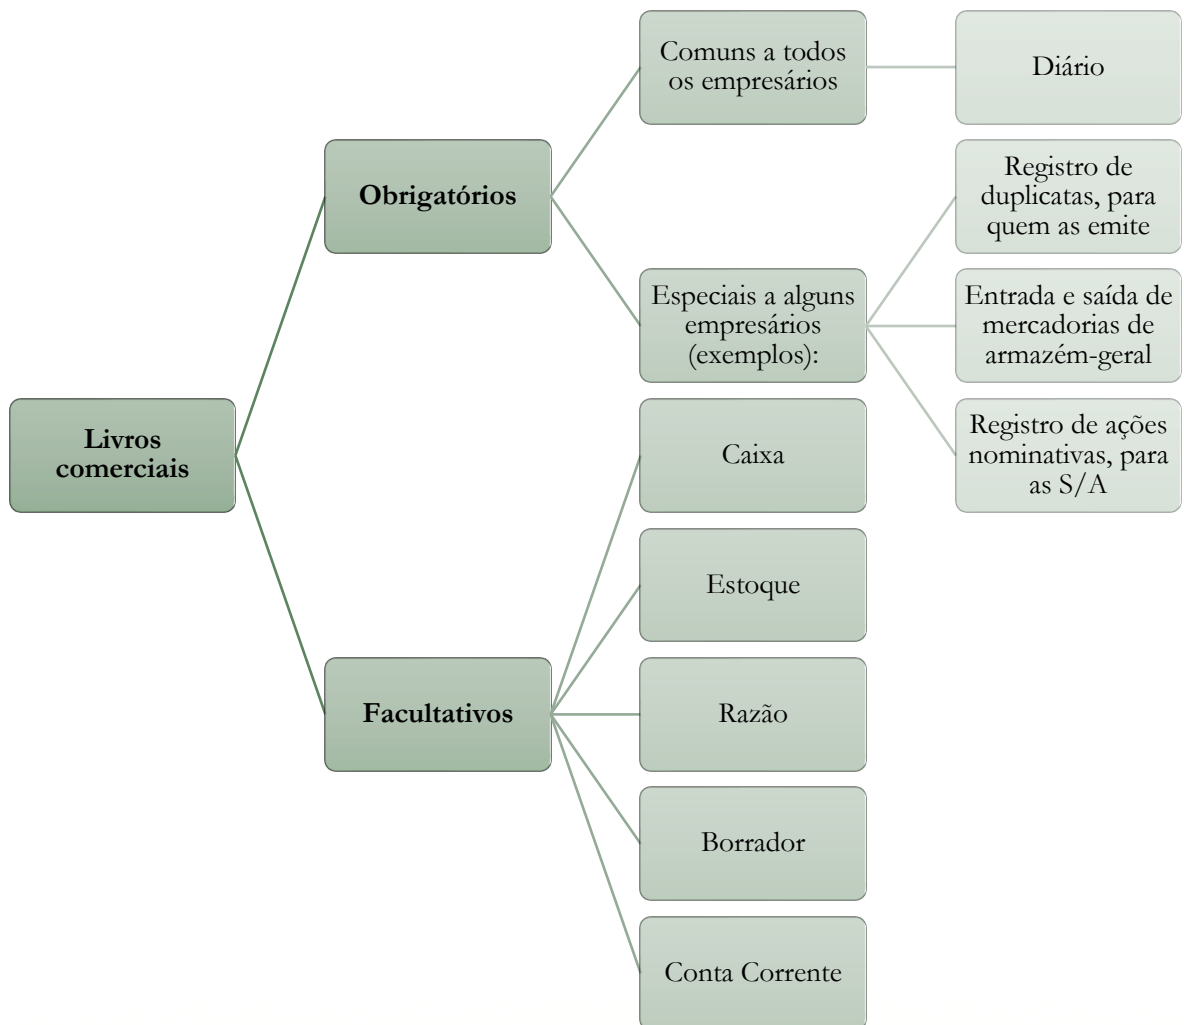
Livros comerciais

Obrigatórios

Comuns a todos os empresários

Diário

Especiais a alguns empresários (exemplos):

Registro de duplicatas, para quem as emite

Entrada e saída de mercadorias de armazém-geral

Registro de ações nominativas, para as S/A

Facultativos

Caixa

Estoque

Razão

Borrador

Conta Corrente